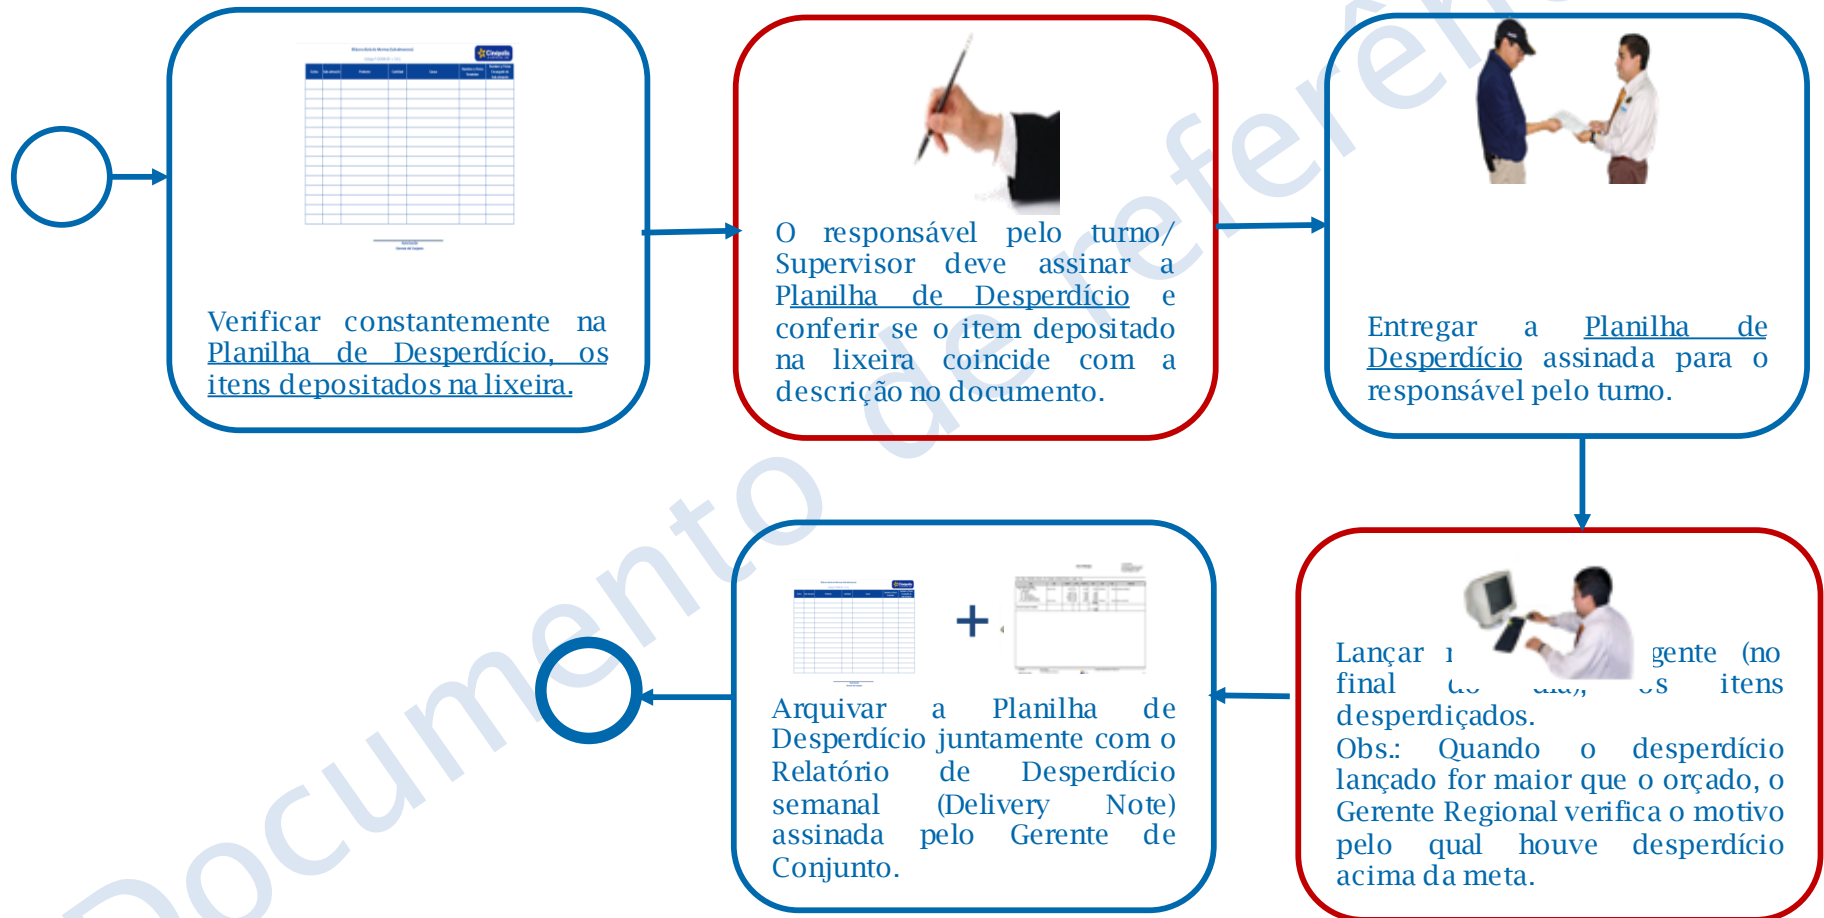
Verificar constantemente na Planilha de Desperdício, os itens depositados na lixeira.

O responsável pelo turno/ Supervisor deve assinar a Planilha de Desperdício e conferir se o item depositado na lixeira coincide com a descrição no documento.

Entregar a Planilha de Desperdício assinada para o responsável pelo turno.

Lançar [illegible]gente (no final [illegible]), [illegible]s itens desperdiçados.
Obs.: Quando o desperdício lançado for maior que o orçado, o Gerente Regional verifica o motivo pelo qual houve desperdício acima da meta.

+

Arquivar a Planilha de Desperdício juntamente com o Relatório de Desperdício semanal (Delivery Note) assinada pelo Gerente de Conjunto.

Documento de referência